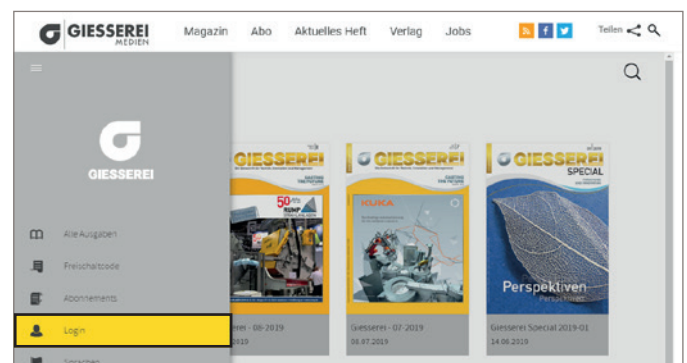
GIESSEREI MEDIEN

Magazin Abo Aktuelles Heft Verlag Jobs

Teilen

GIESSEREI

Alle Ausgaben

Freischaltcode

Abonnements

Login

GIESSEREI

50

GIESSEREI

KUKA

GIESSEREI SPECIAL

Perspektiven

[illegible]rei - 08-2019

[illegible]019

Giesserei - 07-2019

08.07.2019

Giesserei Special 2019-01

14.06.2019